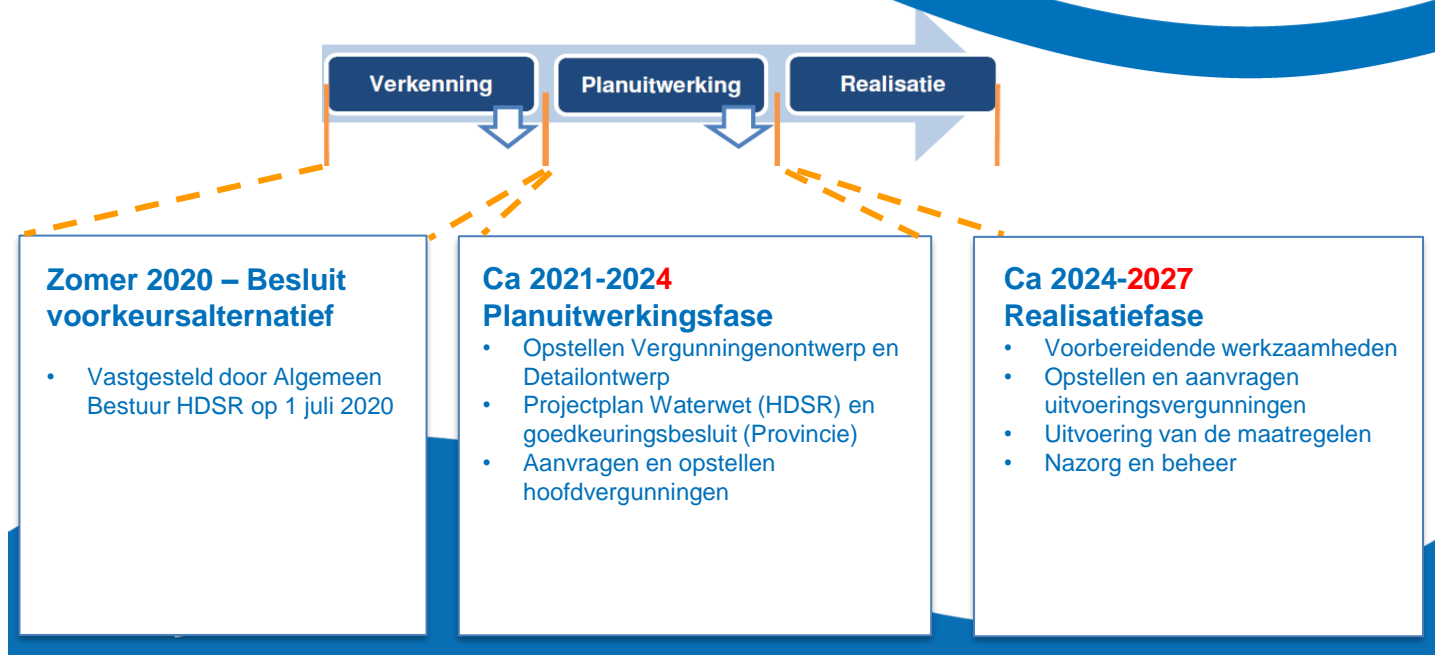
Verkenning

Planuitwerking

Realisatie

Zomer 2020 – Besluit voorkeursalternatief

• Vastgesteld door Algemeen Bestuur HDSR op 1 juli 2020

Ca 2021-2024
Planuitwerkingsfase

• Opstellen Vergunningenontwerp en Detailontwerp
• Projectplan Waterwet (HDSR) en goedkeuringsbesluit (Provincie)
• Aanvragen en opstellen hoofdvergunningen

Ca 2024-2027
Realisatiefase

• Voorbereidende werkzaamheden
• Opstellen en aanvragen uitvoeringsvergunningen
• Uitvoering van de maatregelen
• Nazorg en beheer